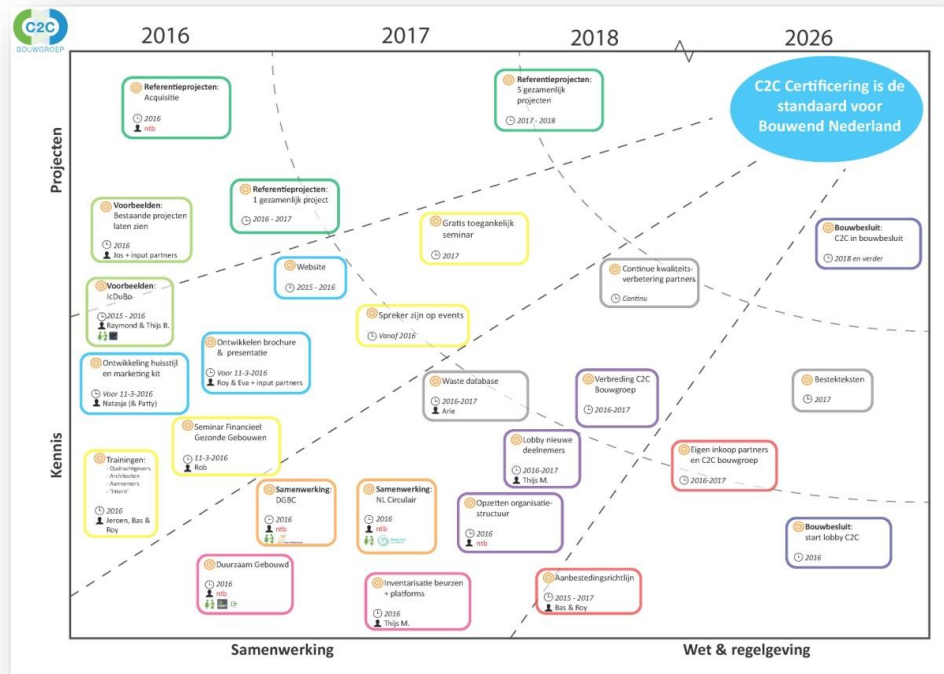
C2C BOUWGROEP

2016

2017

2018

2026

C2C Certificering is de standaard voor Bouwend Nederland

Projecten

Referentieprojecten: Acquisitie
2016
ntb

Referentieprojecten: 5 gezamenlijk projecten
2017 - 2018

Voorbeelden: Bestaande projecten laten zien
2016
Jos + input partners

Referentieprojecten: 1 gezamenlijk project
2016 - 2017

Gratis toegankelijk seminar
2017

Bouwbesluit: C2C in bouwbesluit
2018 en verder

Website
2015 - 2016

Continue kwaliteitsverbetering partners
Continu

Voorbeelden: IcDuBo
2015 - 2016
Raymond & Thijs B.

Spreker zijn op events
Vanaf 2016

Ontwikkelen brochure & presentatie
Voor 11-3-2016
Roy & Eva + input partners

Ontwikkeling huisstijl en marketing kit
Voor 11-3-2016
Natasja (& Patty)

Waste database
2016-2017
Arie

Verbreding C2C Bouwgroep
2016-2017

Bestekteksten
2017

Kennis

Seminar Financieel Gezonde Gebouwen
11-3-2016
Rob

Lobby nieuwe deelnemers
2016-2017
Thijs M.

Eigen inkoop partners en C2C bouwgroep
2016-2017

Trainingen:
- Opdrachtgevers
- Architecten
- Aannemers
- "Intern"
2016
Jeroen, Bas & Roy

Samenwerking: DGBC
2016
ntb

Samenwerking: NL Circulair
2016
ntb

Opzetten organisatiestructuur
2016
ntb

Bouwbesluit: start lobby C2C
2016

Duurzaam Gebouwd
2016
ntb

Inventarisatie beurzen + platforms
2016
Thijs M.

Aanbestedingsrichtlijn
2015 - 2017
Bas & Roy

Samenwerking

Wet & regelgeving